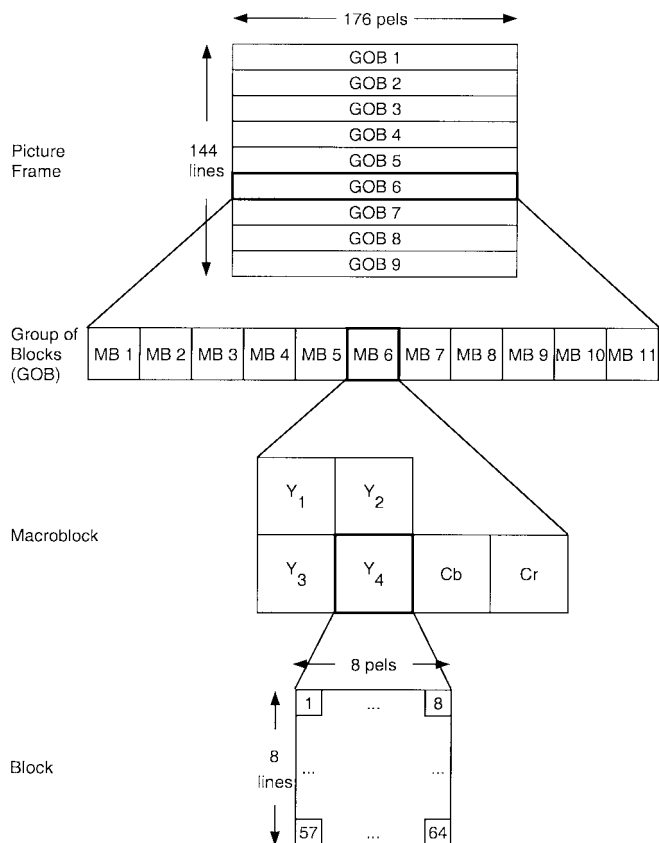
176 pels

Picture Frame

144 lines

GOB 1
GOB 2
GOB 3
GOB 4
GOB 5
GOB 6
GOB 7
GOB 8
GOB 9

Group of Blocks (GOB)

| MB 1 | MB 2 | MB 3 | MB 4 | MB 5 | MB 6 | MB 7 | MB 8 | MB 9 | MB 10 | MB 11 |
|---|---|---|---|---|---|---|---|---|---|---|

Macroblock

$Y_1$ $Y_2$
$Y_3$ $Y_4$ Cb Cr

8 pels

Block

8 lines

1 ... 8
... ...
57 ... 64